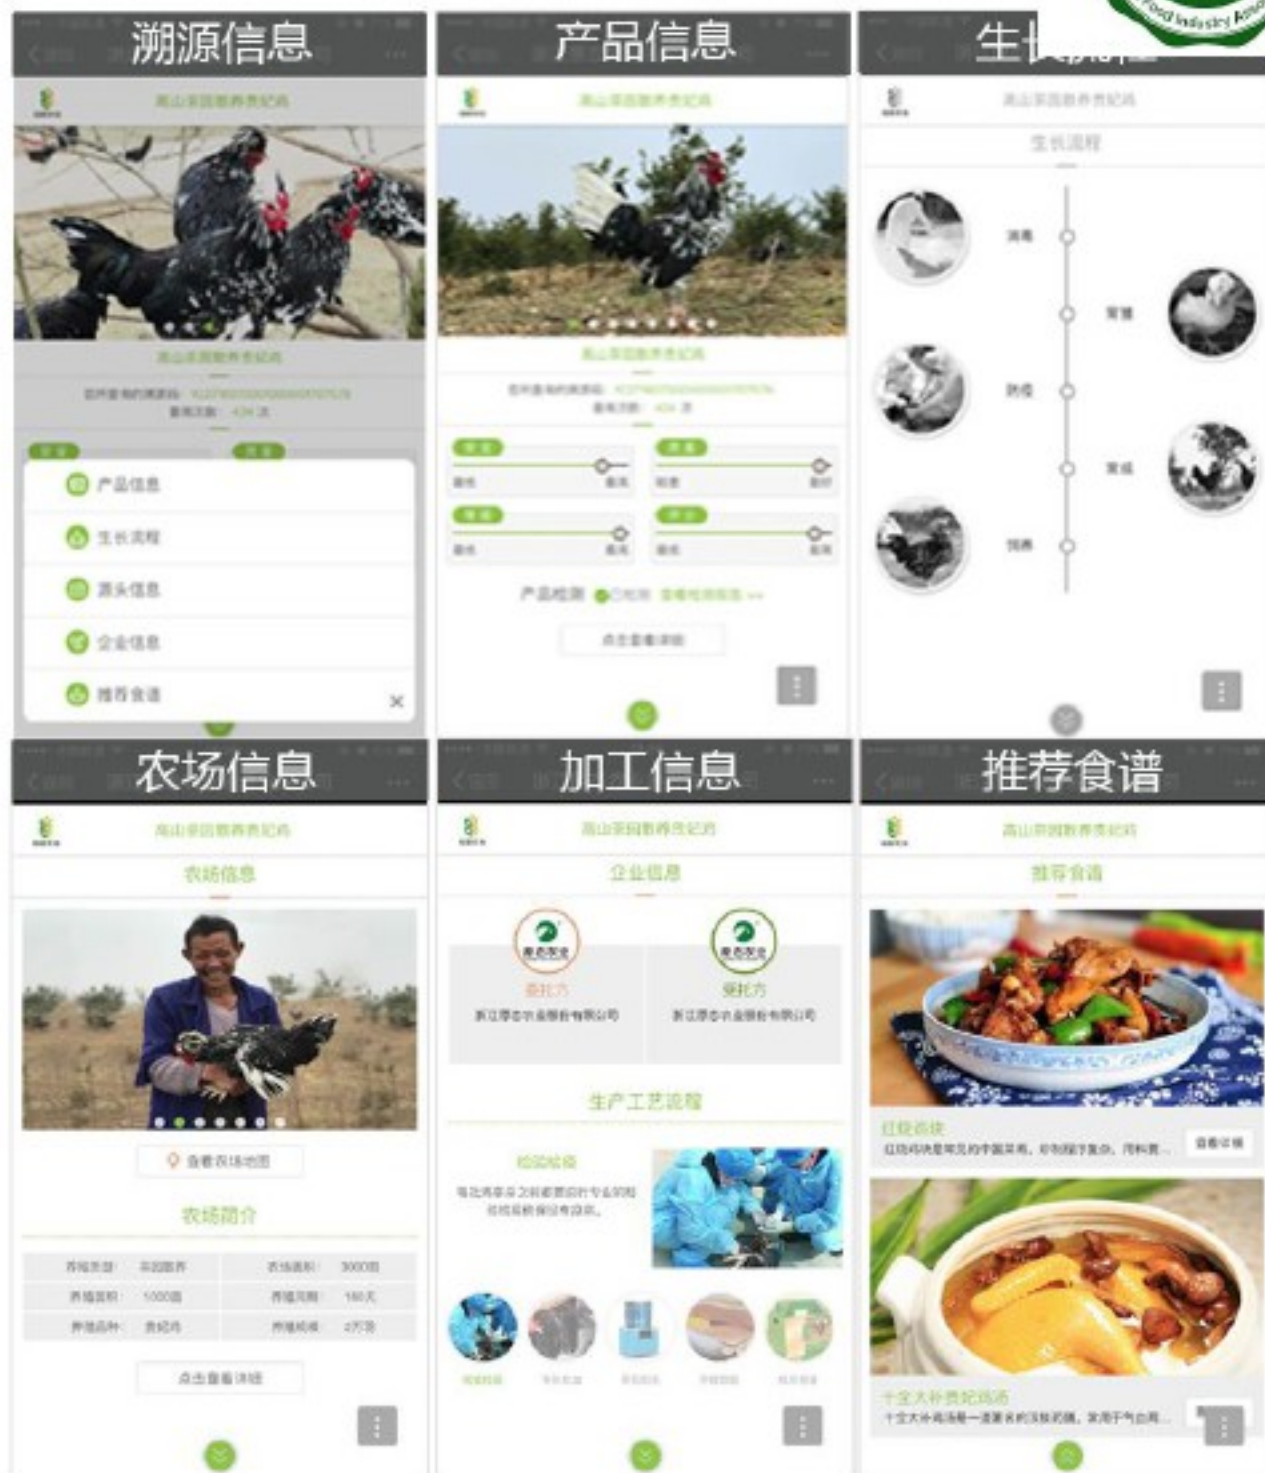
溯源信息

高山茶园散养贵妃鸡

高山茶园散养贵妃鸡

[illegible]

产品信息

生长流程

源头信息

企业信息

推荐食谱

产品信息

高山茶园散养贵妃鸡

高山茶园散养贵妃鸡

产品检测

点击查看详情

生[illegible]

高山茶园散养贵妃鸡

生长流程

消毒

育雏

防疫

育成

饲养

农场信息

高山茶园散养贵妃鸡

农场信息

查看农场地图

农场简介

点击查看详情

加工信息

高山茶园散养贵妃鸡

企业信息

委托方

受托方

生产工艺流程

检验检疫

推荐食谱

高山茶园散养贵妃鸡

推荐食谱

红烧鸡块

查看详情

十全大补贵妃鸡汤